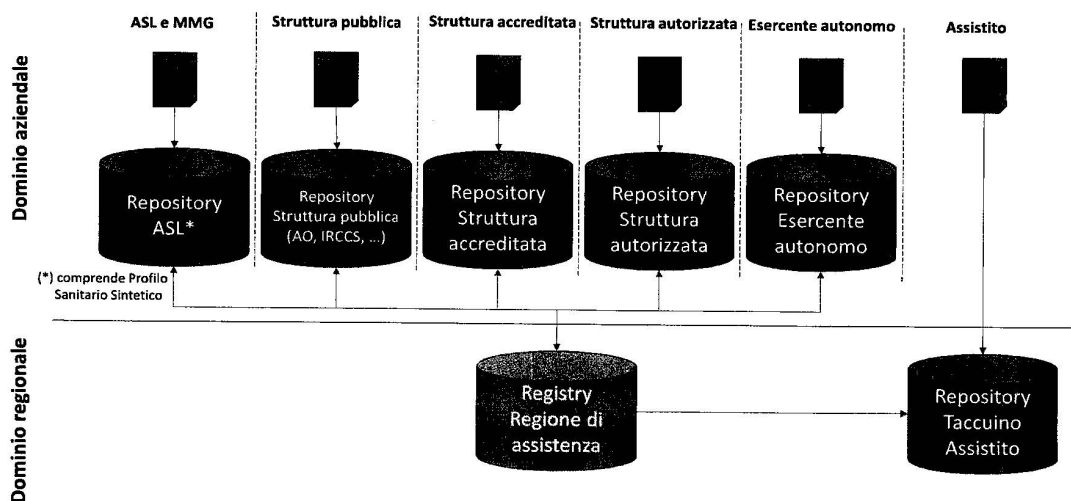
Dominio aziendale

ASL e MMG

Struttura pubblica

Struttura accreditata

Struttura autorizzata

Esercente autonomo

Assistito

Repository ASL*

Repository Struttura pubblica (AO, IRCCS, ...)

Repository Struttura accreditata

Repository Struttura autorizzata

Repository Esercente autonomo

(*) comprende Profilo Sanitario Sintetico

Dominio regionale

Registry Regione di assistenza

Repository Taccuino Assistito